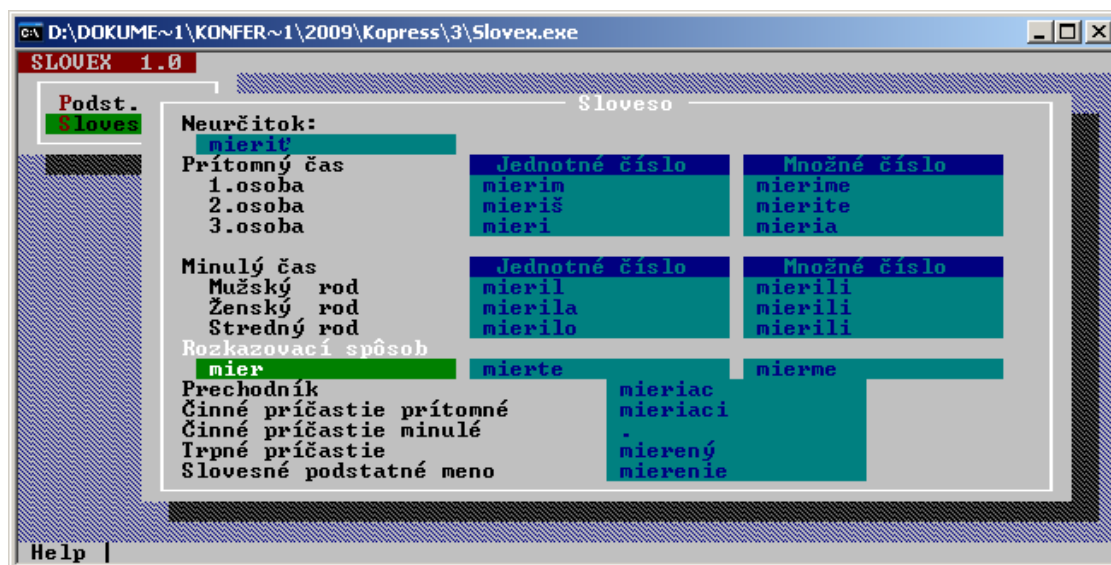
D:\DOKUME~1\KONFER~1\2009\Kopress\3\Slovex.exe

SLOVEX 1.0

Podst.
Sloves

Sloveso

Neurčitok:
mieriť

| Prítomný čas | Jednotné číslo | Množné číslo |
|---|---|---|
| 1.osoba | mierim | mierime |
| 2.osoba | mieriš | mierite |
| 3.osoba | mieri | mieria |

| Minulý čas | Jednotné číslo | Množné číslo |
|---|---|---|
| Mužský rod | mieril | mierili |
| Ženský rod | mierila | mierili |
| Stredný rod | mierilo | mierili |

Rozkazovací spôsob
mier | mierte | mierme

Prechodník mieriac
Činné príčastie prítomné mieriaci
Činné príčastie minulé .
Trpné príčastie mierený
Slovesné podstatné meno mierenie

Help